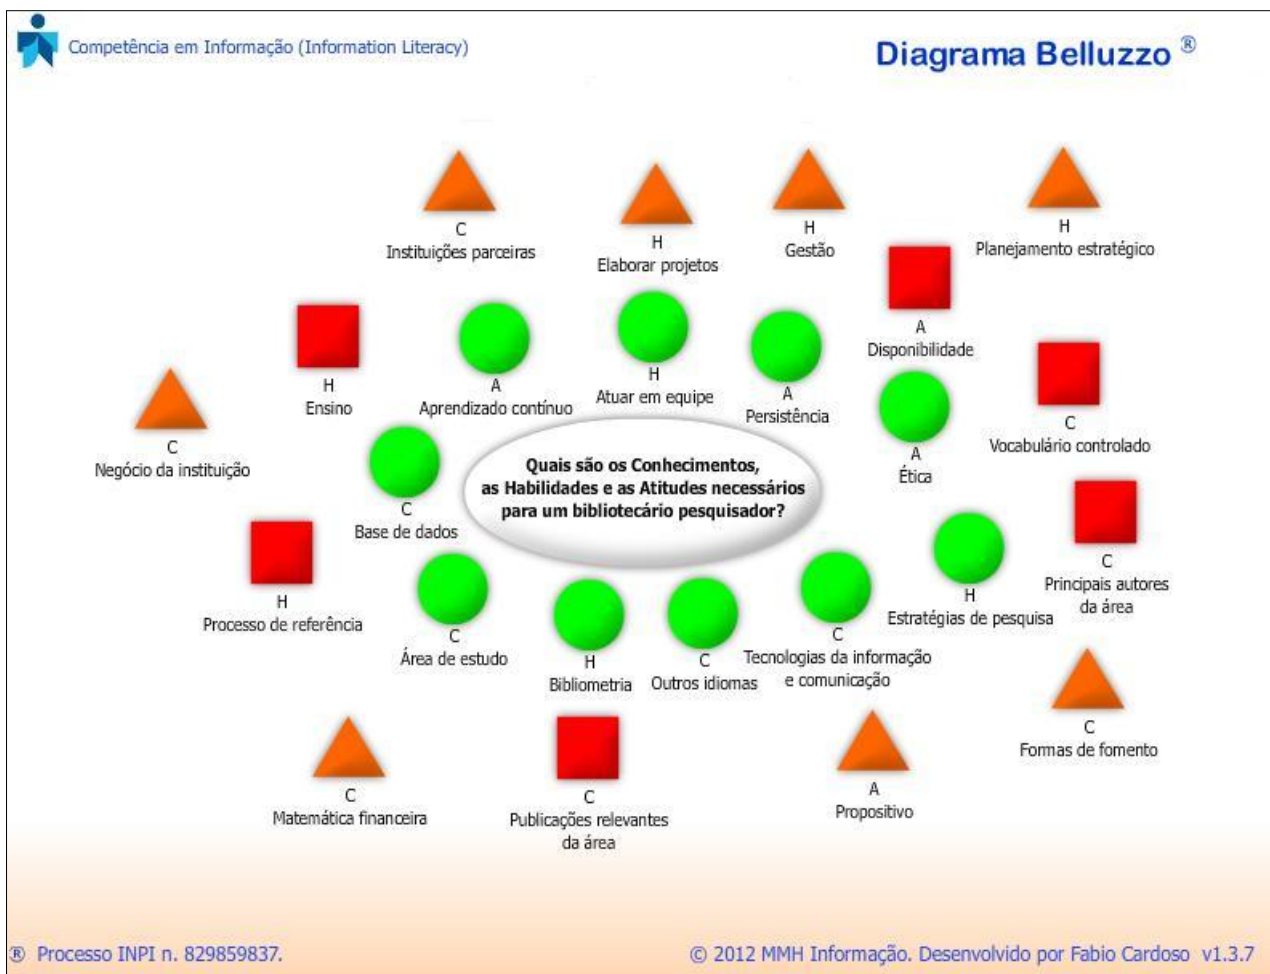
Competência em Informação (Information Literacy)

Diagrama Belluzzo ®

C
Instituições parceiras

H
Elaborar projetos

H
Gestão

H
Planejamento estratégico

A
Disponibilidade

H
Ensino

A
Aprendizado contínuo

H
Atuar em equipe

A
Persistência

C
Vocabulário controlado

C
Negócio da instituição

A
Ética

Quais são os Conhecimentos, as Habilidades e as Atitudes necessários para um bibliotecário pesquisador?

C
Base de dados

C
Principais autores da área

H
Estratégias de pesquisa

H
Processo de referência

C
Área de estudo

H
Bibliometria

C
Outros idiomas

C
Tecnologias da informação e comunicação

C
Formas de fomento

C
Matemática financeira

C
Publicações relevantes da área

A
Propositivo

® Processo INPI n. 829859837.

© 2012 MMH Informação. Desenvolvido por Fabio Cardoso v1.3.7